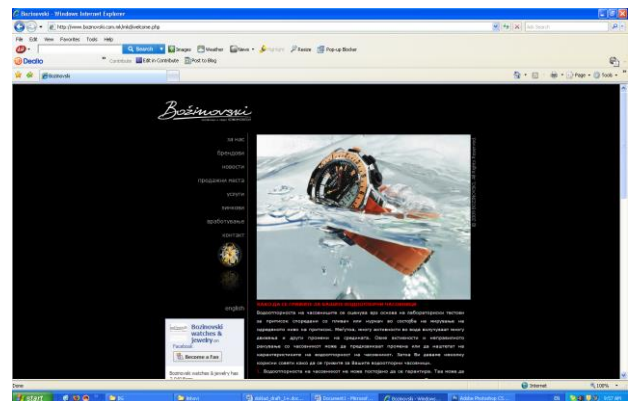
Bozinovski - Windows Internet Explorer

http://www.bozinovski.com.mk/mk/welcome.php

Live Search

File Edit View Favorites Tools Help

Search Images Weather News Highlight Resize Pop-up Blocker

Dealio

Contribute Edit in Contribute Post to Blog

Bozinovski

Page Tools

Božinovski

за нас

брендови

новости

продажни места

услуги

химкови

вработување

контакт

english

Bozinovski watches & jewelry

Facebook

Become a Fan

Bozinovski watches & jewelry has

Како да се грижите за водоотпорноста на часовникот

Водоотпорноста на часовниците се оценува врз основа на лабораториски тестови за притисок споредливо со длабочина. Оваа вредност не се однесува на одредено ниво на притисок. Меѓутоа, многу активности во вода вклучуваат многу движења и други промени на средината. Овие активности и непрописното ракување со часовникот може да предизвикаат промени или да ја нарушат карактеристиката на водоотпорност на часовникот. Затоа Ви даваме неколку корисни совети како да се грижите за Вашиот водоотпорен часовник.

1. Водоотпорноста на часовникот не може постојано да се гарантира. Таа може да

Done

Internet

100%

start

Adobe Photoshop CS...

Bozinovski - Window...

Document1 - Microsof...

global_draft_1n.doc...

9:57 AM